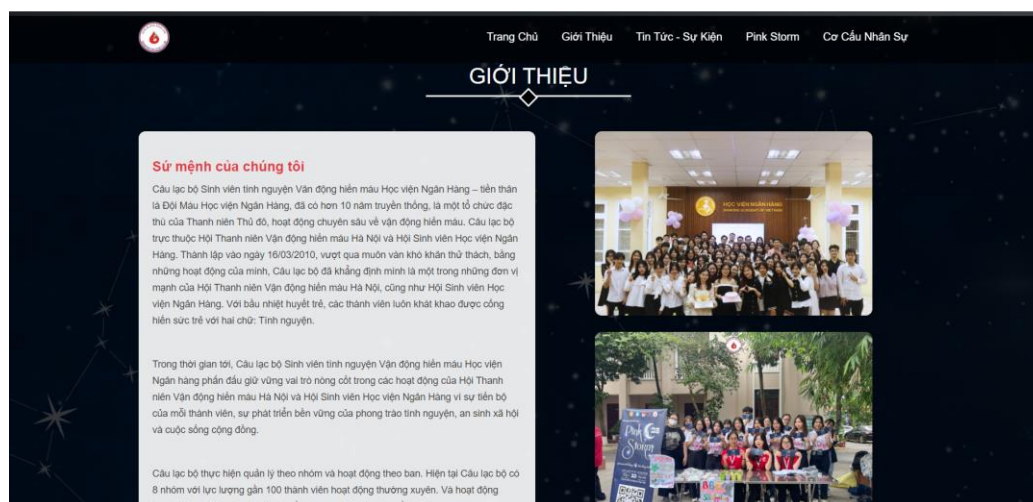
Trang Chủ Giới Thiệu Tin Tức - Sự Kiện Pink Storm Cơ Cấu Nhân Sự

GIỚI THIỆU

Sứ mệnh của chúng tôi

Câu lạc bộ Sinh viên tình nguyện Vận động hiến máu Học viện Ngân Hàng – tiền thân là Đội Máu Học viện Ngân Hàng, đã có hơn 10 năm truyền thống, là một tổ chức đặc thù của Thanh niên Thủ đô, hoạt động chuyên sâu về vận động hiến máu. Câu lạc bộ trực thuộc Hội Thanh niên Vận động hiến máu Hà Nội và Hội Sinh viên Học viện Ngân Hàng. Thành lập vào ngày 16/03/2010, vượt qua muôn vàn khó khăn thử thách, bằng những hoạt động của mình, Câu lạc bộ đã khẳng định mình là một trong những đơn vị mạnh của Hội Thanh niên Vận động hiến máu Hà Nội, cũng như Hội Sinh viên Học viện Ngân Hàng. Với bầu nhiệt huyết trẻ, các thành viên luôn khát khao được cống hiến sức trẻ với hai chữ: Tình nguyện.

Trong thời gian tới, Câu lạc bộ Sinh viên tình nguyện Vận động hiến máu Học viện Ngân hàng phấn đấu giữ vững vai trò nòng cốt trong các hoạt động của Hội Thanh niên Vận động hiến máu Hà Nội và Hội Sinh viên Học viện Ngân Hàng vì sự tiến bộ của mỗi thành viên, sự phát triển bền vững của phong trào tình nguyện, an sinh xã hội và cuộc sống cộng đồng.

Câu lạc bộ thực hiện quản lý theo nhóm và hoạt động theo ban. Hiện tại Câu lạc bộ có 8 nhóm với lực lượng gần 100 thành viên hoạt động thường xuyên. Và hoạt động

HỌC VIỆN NGÂN HÀNG
BANKING ACADEMY OF VIETNAM

Pink Storm